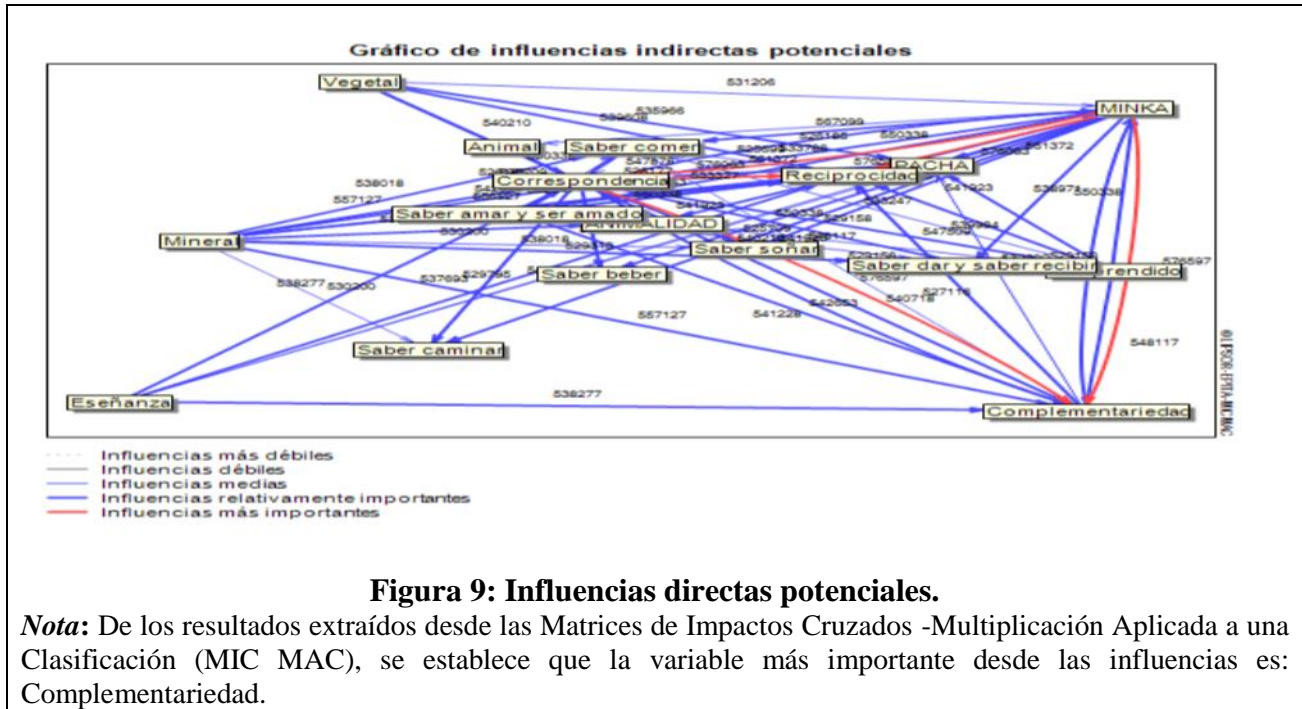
Gráfico de influencias indirectas potenciales

Vegetal
531206
MINKA
535966
539608
540210
567099
525186
550336
Animal
Saber comer
539969
533768
551372
547828
538018
Correspondencia
PACHA
Reciprocidad
557127
541923
536978
550336
Saber amar y ser amado
ANIMALIDAD
529158
Mineral
530200
538018
Saber soñar
547509
Saber dar y saber recibir
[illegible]rendido
578597
538277
530200
537693
529795
Saber beber
576597
540718
527118
542553
557127
541228
548117
Saber caminar
©LIPSOR-EPITA-MICMAC
Eseñanza
538277
Complementariedad

Influencias más débiles
Influencias débiles
Influencias medias
Influencias relativamente importantes
Influencias más importantes

Figura 9: Influencias directas potenciales.

Nota: De los resultados extraídos desde las Matrices de Impactos Cruzados -Multiplicación Aplicada a una Clasificación (MIC MAC), se establece que la variable más importante desde las influencias es: Complementariedad.